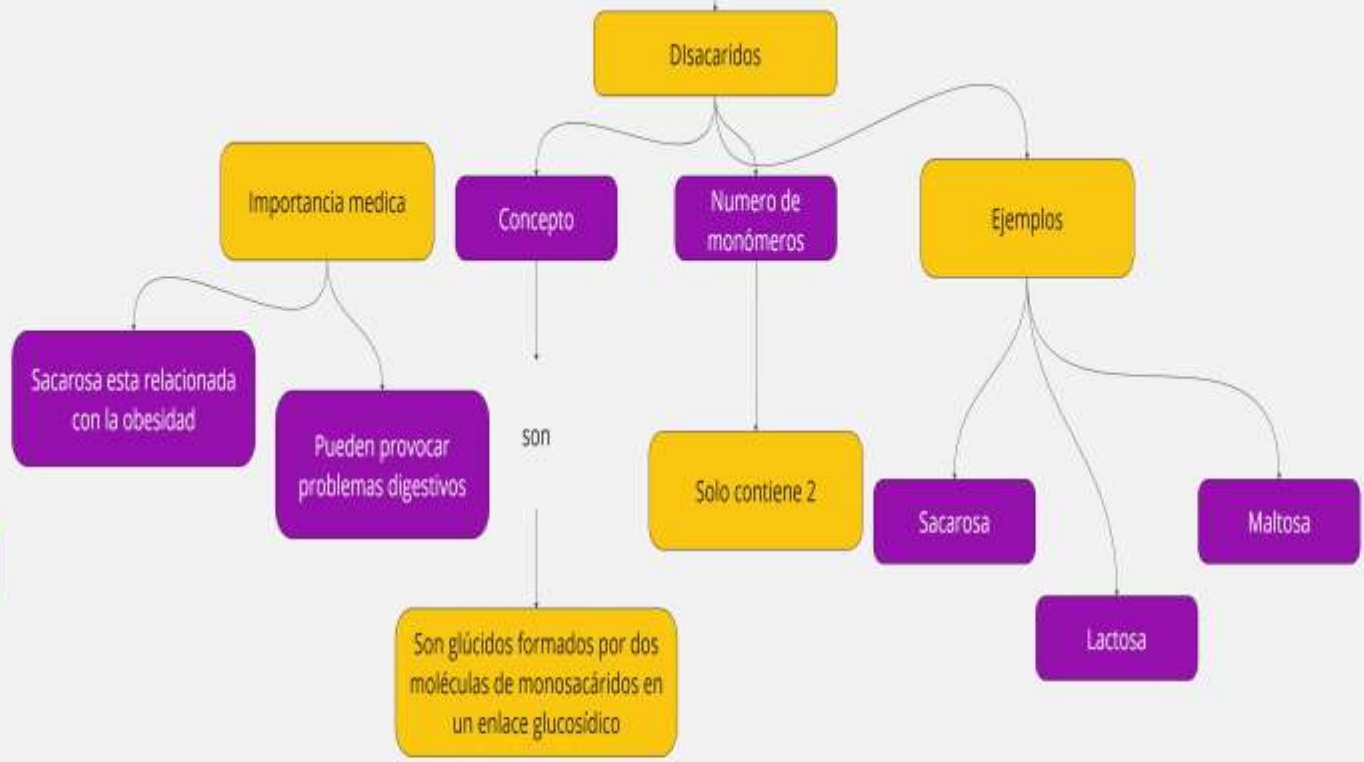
DIsacaridos

Importancia medica

Concepto

Numero de monómeros

Ejemplos

Sacarosa esta relacionada con la obesidad

Pueden provocar problemas digestivos

son

Solo contiene 2

Sacarosa

Maltosa

Lactosa

Son glúcidos formados por dos moléculas de monosacáridos en un enlace glucosídico